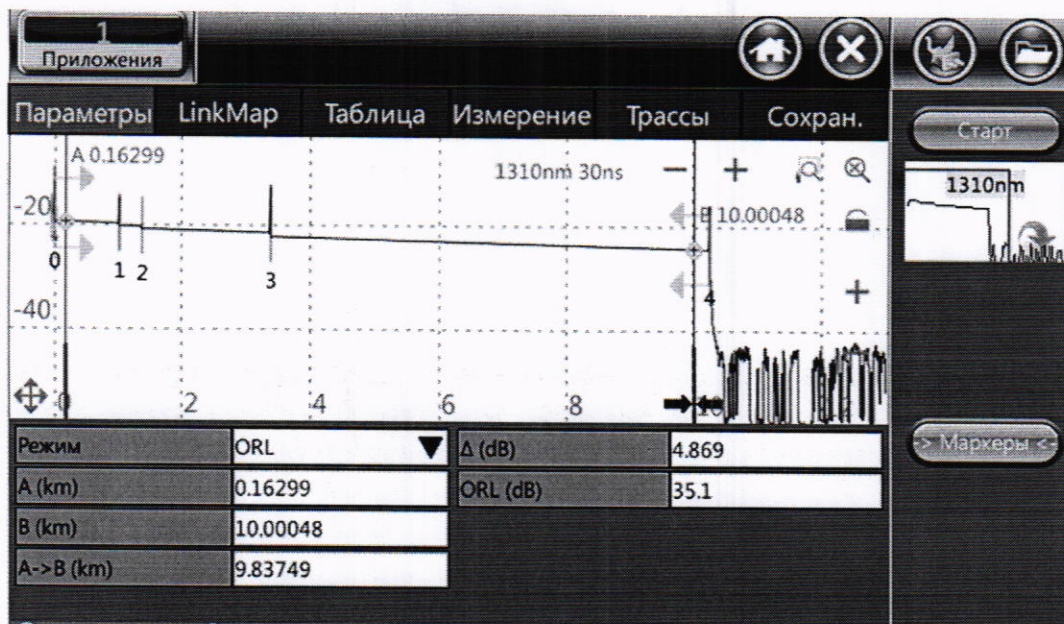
1
Приложения

Параметры LinkMap Таблица Измерение Трассы Сохран.

Старт

A 0.16299

1310nm 30ns

— +

1310nm

-20

B 10.00048

0

1 2

3

-40

4

+

0 2 4 6 8 10

| Режим | ORL | Δ (dB) | 4.869 |
|---|---|---|---|
| A (km) | 0.16299 | ORL (dB) | 35.1 |
| B (km) | 10.00048 | | |
| A->B (km) | 9.83749 | | |

> Маркеры <